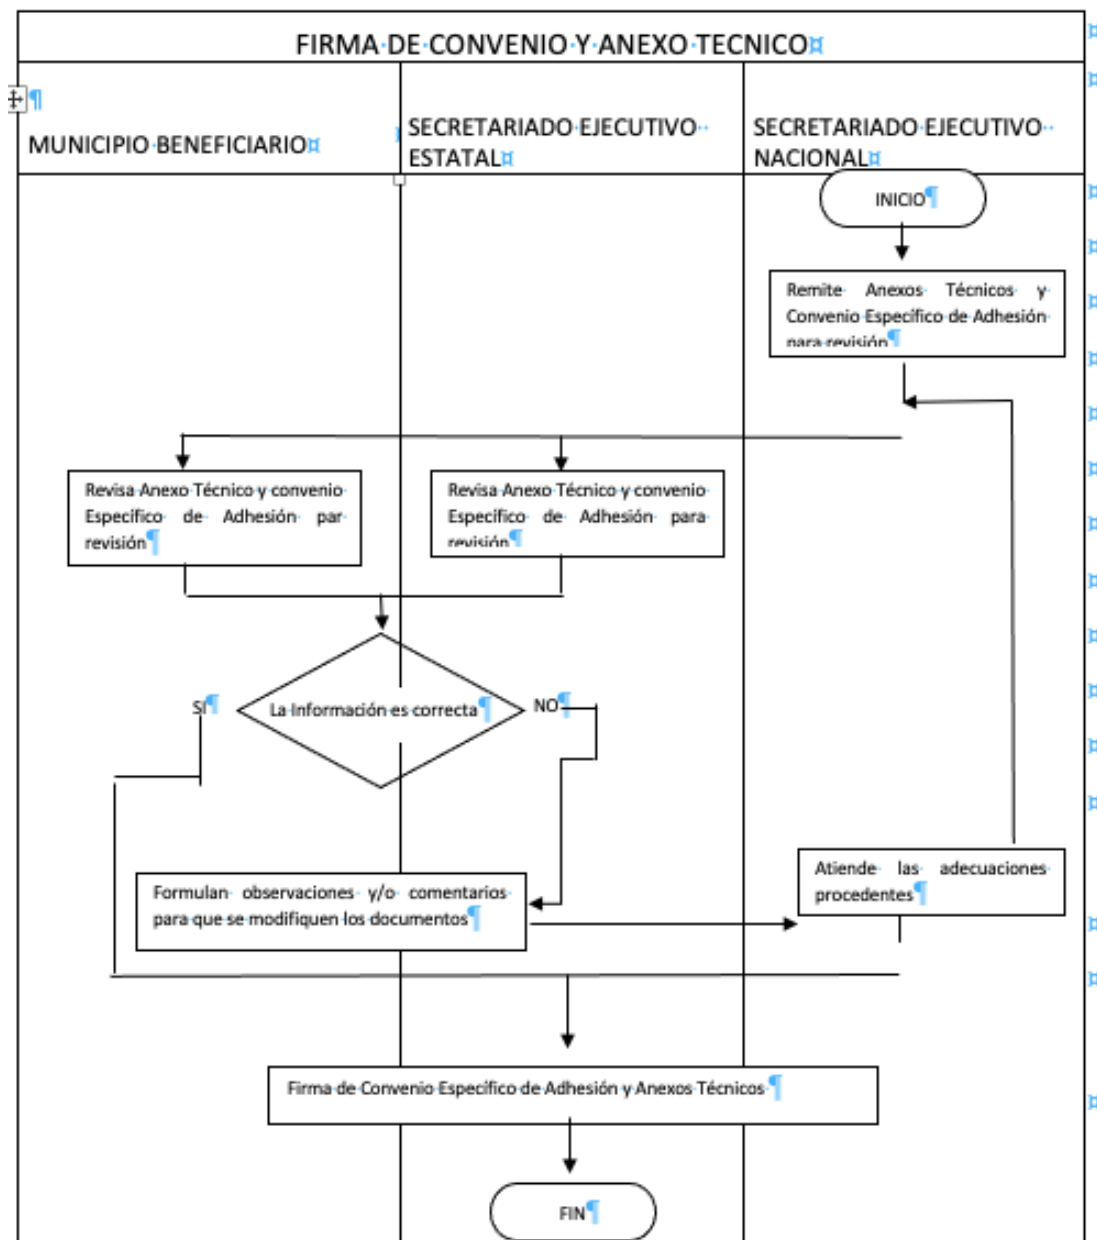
FIRMA DE CONVENIO Y ANEXO TECNICO

| MUNICIPIO BENEFICIARIO | SECRETARIADO EJECUTIVO ESTATAL | SECRETARIADO EJECUTIVO NACIONAL |
|---|---|---|

INICIO

Remite Anexos Técnicos y Convenio Especifico de Adhesión para revisión

Revisa Anexo Técnico y convenio Especifico de Adhesión par revisión

Revisa Anexo Técnico y convenio Especifico de Adhesión para revisión

SI

La Información es correcta

NO

Formulan observaciones y/o comentarios para que se modifiquen los documentos

Atiende las adecuaciones procedentes

Firma de Convenio Especifico de Adhesión y Anexos Técnicos

FIN